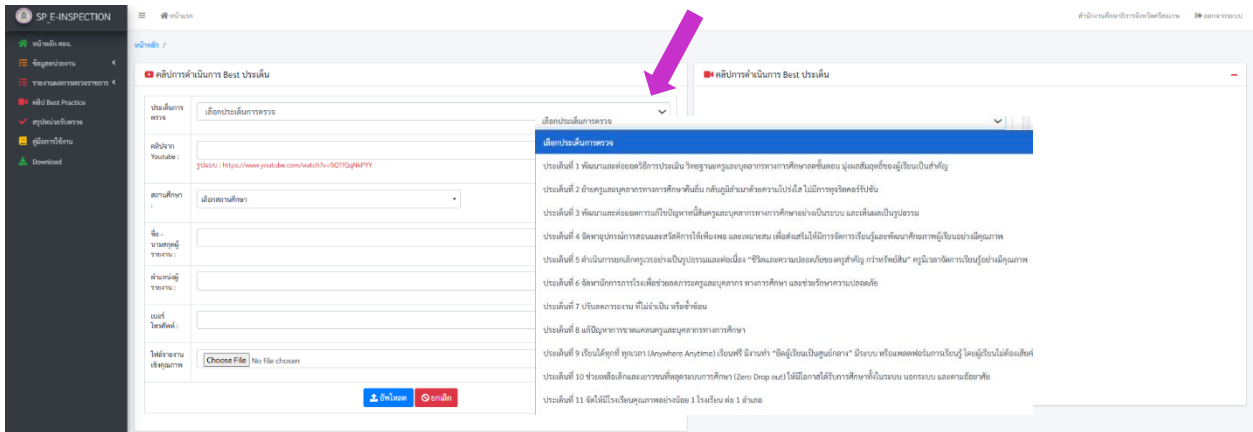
SP_E-INSPECTION

หน้าหลัก สอน.
ข้อมูลหน่วยงาน
รายงานผลการตรวจราชการ
คลิป Best Practice
สรุปหน่วยรับตรวจ
คู่มือการใช้งาน
Download

≡ หน้าแรก

สำนักงานศึกษาธิการจังหวัดร้อยเกษ ออกจากระบบ

หน้าหลัก /

คลิปการดำเนินการ Best ประเด็น

ประเด็นการตรวจ
เลือกประเด็นการตรวจ

คลิปจาก Youtube :
รูปแบบ : https://www.youtube.com/watch?v=5QTfQgNkPYY

สถานศึกษา :
เลือกสถานศึกษา

ชื่อ - นามสกุลผู้รายงาน :

ตำแหน่งผู้รายงาน :

เบอร์โทรศัพท์ :

ไฟล์รายงานเชิงคุณภาพ
Choose File No file chosen

อัพโหลด ยกเลิก

คลิปการดำเนินการ Best ประเด็น

เลือกประเด็นการตรวจ

เลือกประเด็นการตรวจ
ประเด็นที่ 1 พัฒนาและต่อยอดวิธีการประเมิน วิทยฐานะครูและบุคลากรทางการศึกษาลดขั้นตอน มุ่งผลสัมฤทธิ์ของผู้เรียนเป็นสำคัญ
ประเด็นที่ 2 คัดครูคนและบุคลากรทางการศึกษาคืนถิ่น กลับภูมิลำเนาด้วยความโปร่งใส ไม่มีการทุจริตคอร์รัปชัน
ประเด็นที่ 3 พัฒนาและต่อยอดการแก้ไขปัญหาหนี้สินครูและบุคลากรทางการศึกษาอย่างเป็นระบบ และเห็นผลเป็นรูปธรรม
ประเด็นที่ 4 จัดหาอุปกรณ์การสอนและสวัสดิการให้เพียงพอ และเหมาะสม เพื่อส่งเสริมให้มีการจัดการเรียนรู้และพัฒนาศักยภาพผู้เรียนอย่างมีคุณภาพ
ประเด็นที่ 5 ดำเนินการยกเลิกครูเวรอย่างเป็นรูปธรรมและต่อเนื่อง "ชีวิตและความปลอดภัยของครูสำคัญ กว่าทรัพย์สิน" ครูมีเวลาจัดการเรียนรู้อย่างมีคุณภาพ
ประเด็นที่ 6 จัดหานักการภารโรงเพื่อช่วยลดภาระครูและบุคลากร ทางการศึกษา และช่วยรักษาความปลอดภัย
ประเด็นที่ 7 ปรับลดภาระงาน ที่ไม่จำเป็น หรือซ้ำซ้อน
ประเด็นที่ 8 แก้ปัญหาการขาดแคลนครูและบุคลากรทางการศึกษา
ประเด็นที่ 9 เรียนได้ทุกที่ ทุกเวลา (Anywhere Anytime) เรียนฟรี มีงานทำ "ยึดผู้เรียนเป็นศูนย์กลาง" มีระบบ หรือแพลตฟอร์มการเรียนรู้ โดยผู้เรียนไม่ต้องเสียค่
ประเด็นที่ 10 ช่วยเหลือเด็กและเยาวชนที่หลุดระบบการศึกษา (Zero Drop out) ให้มีโอกาสได้รับการศึกษาทั้งในระบบ นอกระบบ และตามอัธยาศัย
ประเด็นที่ 11 จัดให้มีโรงเรียนคุณภาพอย่างน้อย 1 โรงเรียน ต่อ 1 อำเภอ